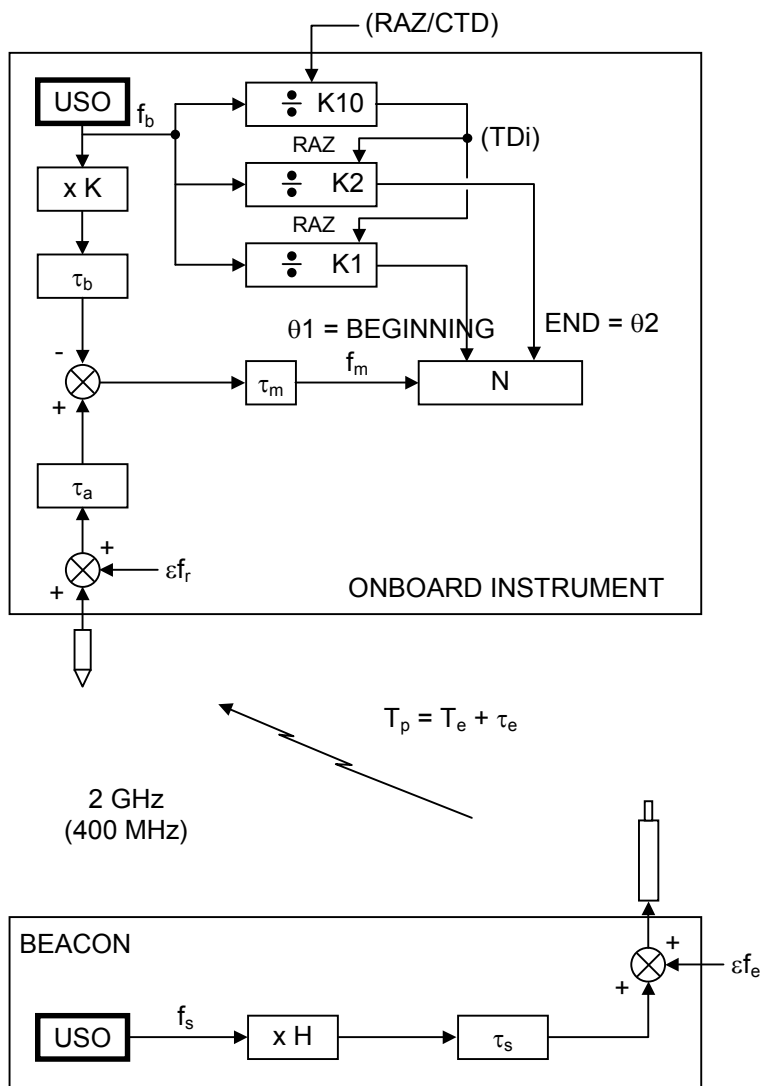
(RAZ/CTD)

USO $f_b$

$\div$ K10

RAZ

(TDi)

x K

$\div$ K2

RAZ

$\tau_b$

$\div$ K1

$\theta1$ = BEGINNING

END = $\theta2$

-

$\tau_m$

$f_m$

N

+

$\tau_a$

+

$\varepsilon f_r$

+

ONBOARD INSTRUMENT

$T_p = T_e + \tau_e$

2 GHz
(400 MHz)

BEACON

+

$\varepsilon f_e$

+

USO

$f_s$

x H

$\tau_s$